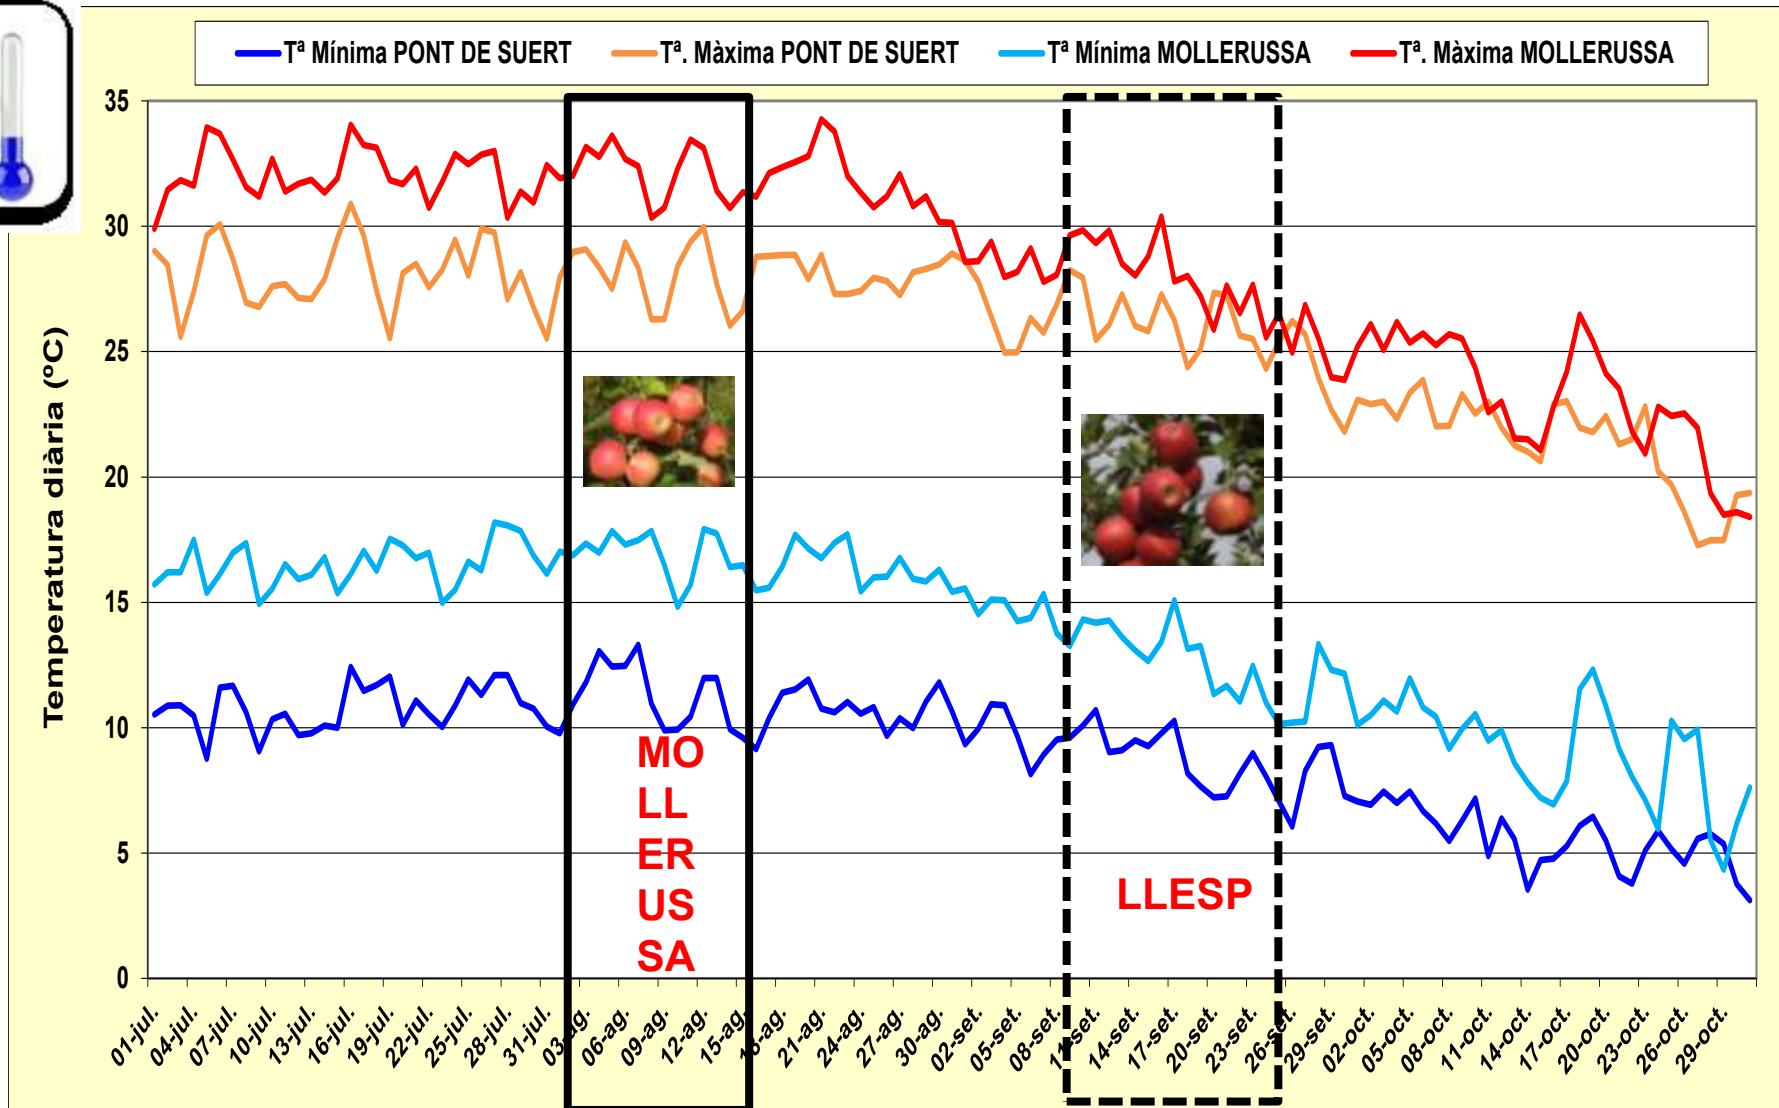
Tª Mínima PONT DE SUERT
Tª. Màxima PONT DE SUERT
Tª Mínima MOLLERUSSA
Tª. Màxima MOLLERUSSA

Temperatura diària (ºC)

35
30
25
20
15
10
5
0

MO
LL
ER
US
SA

LLESP

01-jul.
04-jul.
07-jul.
10-jul.
13-jul.
16-jul.
19-jul.
22-jul.
25-jul.
28-jul.
31-jul.
03-ag.
06-ag.
09-ag.
12-ag.
15-ag.
18-ag.
21-ag.
24-ag.
27-ag.
30-ag.
02-set.
05-set.
08-set.
11-set.
14-set.
17-set.
20-set.
23-set.
26-set.
29-set.
02-oct.
05-oct.
08-oct.
11-oct.
14-oct.
17-oct.
20-oct.
23-oct.
26-oct.
29-oct.